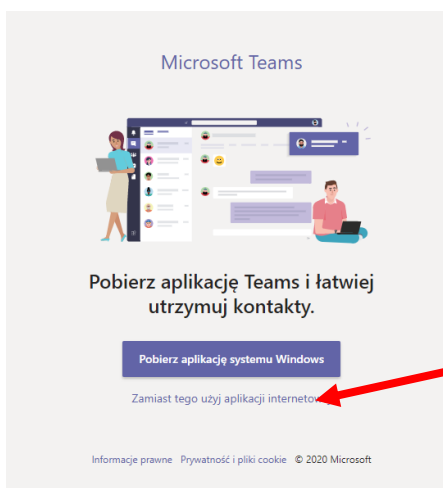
Microsoft Teams

Pobierz aplikację Teams i łatwiej utrzymuj kontakty.

Pobierz aplikację systemu Windows

Zamiast tego użyj aplikacji internetow

Informacje prawne Prywatność i pliki cookie © 2020 Microsoft